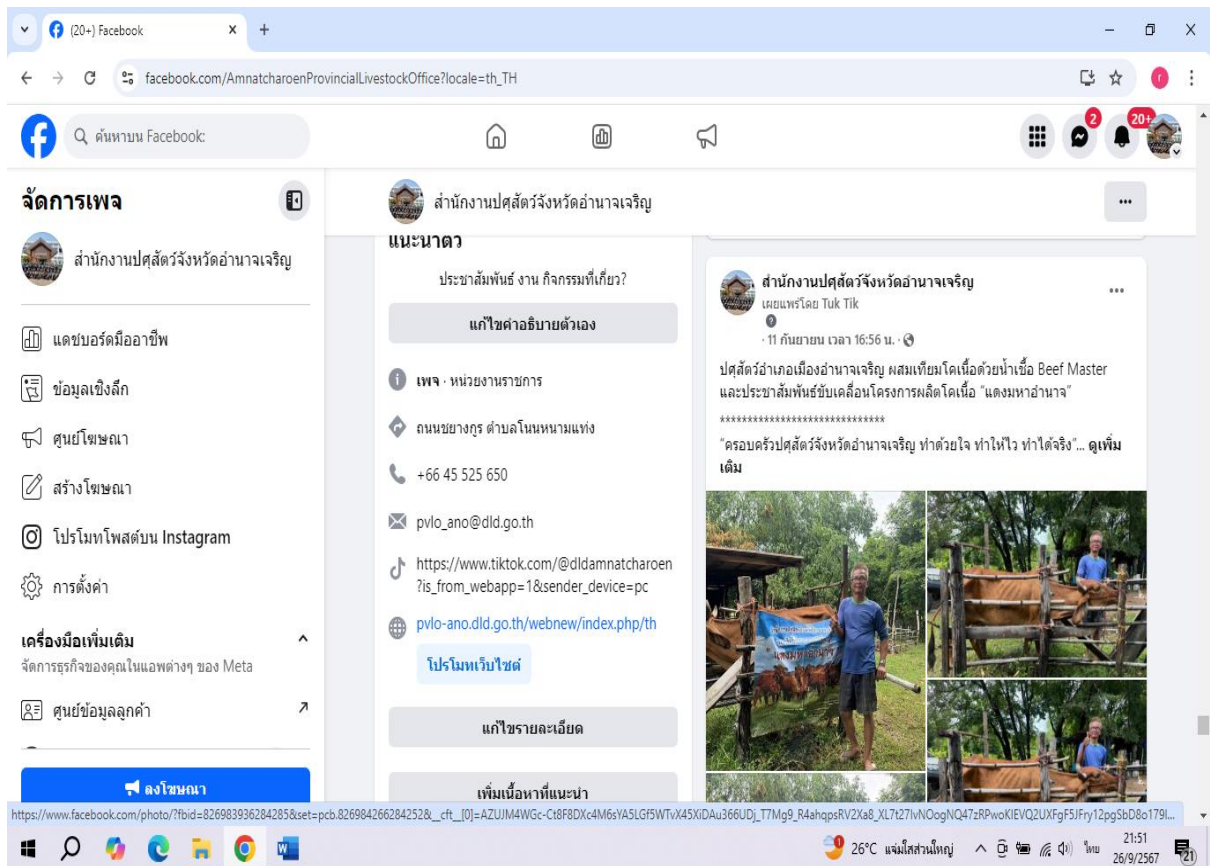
(20+) Facebook

facebook.com/AmnatcharoenProvincialLivestockOffice?locale=th_TH

ค้นหาบน Facebook

2 20+

จัดการเพจ

สำนักงานปศุสัตว์จังหวัดอำนาจเจริญ

แดชบอร์ดมืออาชีพ

ข้อมูลเชิงลึก

ศูนย์โฆษณา

สร้างโฆษณา

โปรโมทโพสต์บน Instagram

การตั้งค่า

เครื่องมือเพิ่มเติม
จัดการธุรกิจของคุณในแอพต่างๆ ของ Meta

ศูนย์ข้อมูลลูกค้า

ลงโฆษณา

สำนักงานปศุสัตว์จังหวัดอำนาจเจริญ

แนะนำตัว

ประชาสัมพันธ์ งาน กิจกรรมที่เกี่ยว?

แก้ไขคำอธิบายตัวเอง

เพจ · หน่วยงานราชการ

ถนนชยางกูร ตำบลโนนหนามแท่ง

+66 45 525 650

pvlo_ano@dld.go.th

https://www.tiktok.com/@dldamnatcharoen?is_from_webapp=1&sender_device=pc

pvlo-ano.dld.go.th/webnew/index.php/th

โปรโมทเว็บไซต์

แก้ไขรายละเอียด

เพิ่มเนื้อหาที่แนะนำ

สำนักงานปศุสัตว์จังหวัดอำนาจเจริญ
เผยแพร่โดย Tuk Tik
· 11 กันยายน เวลา 16:56 น. ·

ปศุสัตว์อำเภอเมืองอำนาจเจริญ ผสมเทียมโคเนื้อด้วยน้ำเชื้อ Beef Master และประชาสัมพันธ์ขับเคลื่อนโครงการผลิตโคเนื้อ "แดงมหาอำนาจ"
******************************
"ครอบครัวปศุสัตว์จังหวัดอำนาจเจริญ ทำด้วยใจ ทำให้ไว ทำได้จริง"... ดูเพิ่มเติม

https://www.facebook.com/photo/?fbid=826983936284285&set=pcb.826984266284252&__cft__[0]=AZUJM4WGc-Ct8F8DXc4M6sYA5LGf5WTvX45XiDAu366UDj_T7Mg9_R4ahqpsRV2Xa8_XL7t27IvNOogNQ47zRPwoKIEVQ2UXFgF5JFry12pgSbD8o179I...

26°C แจ่มใสส่วนใหญ่ ไทย 21:51 26/9/2567 21